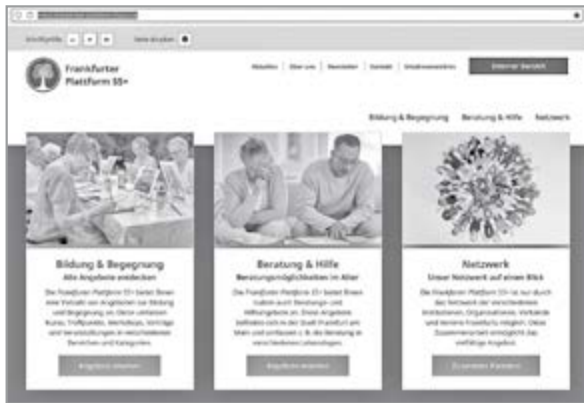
Schriftgröße

Frankfurter Plattform 55+

Aktuelles | Über uns | Newsletter | Kontakt | Einrichtungsverzeichnis

Interner Bereich

Bildung & Begegnung | Beratung & Hilfe | Netzwerk

Bildung & Begegnung
Alle Angebote entdecken

Die Frankfurter Plattform 55+ bietet Ihnen eine Vielzahl von Angeboten zur Bildung und Begegnung im Alter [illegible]

Angebote ansehen

Beratung & Hilfe
Beratungsmöglichkeiten im Alter

Die Frankfurter Plattform 55+ bietet Ihnen Zugang zu Beratungs- und Hilfsangeboten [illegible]

Angebote ansehen

Netzwerk
Unser Netzwerk auf einen Blick

Die Frankfurter Plattform 55+ ist nur durch das Netzwerk der verschiedenen Institutionen, Organisationen, Verbände und Vereine Frankfurts möglich. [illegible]

Zu unseren Partnern